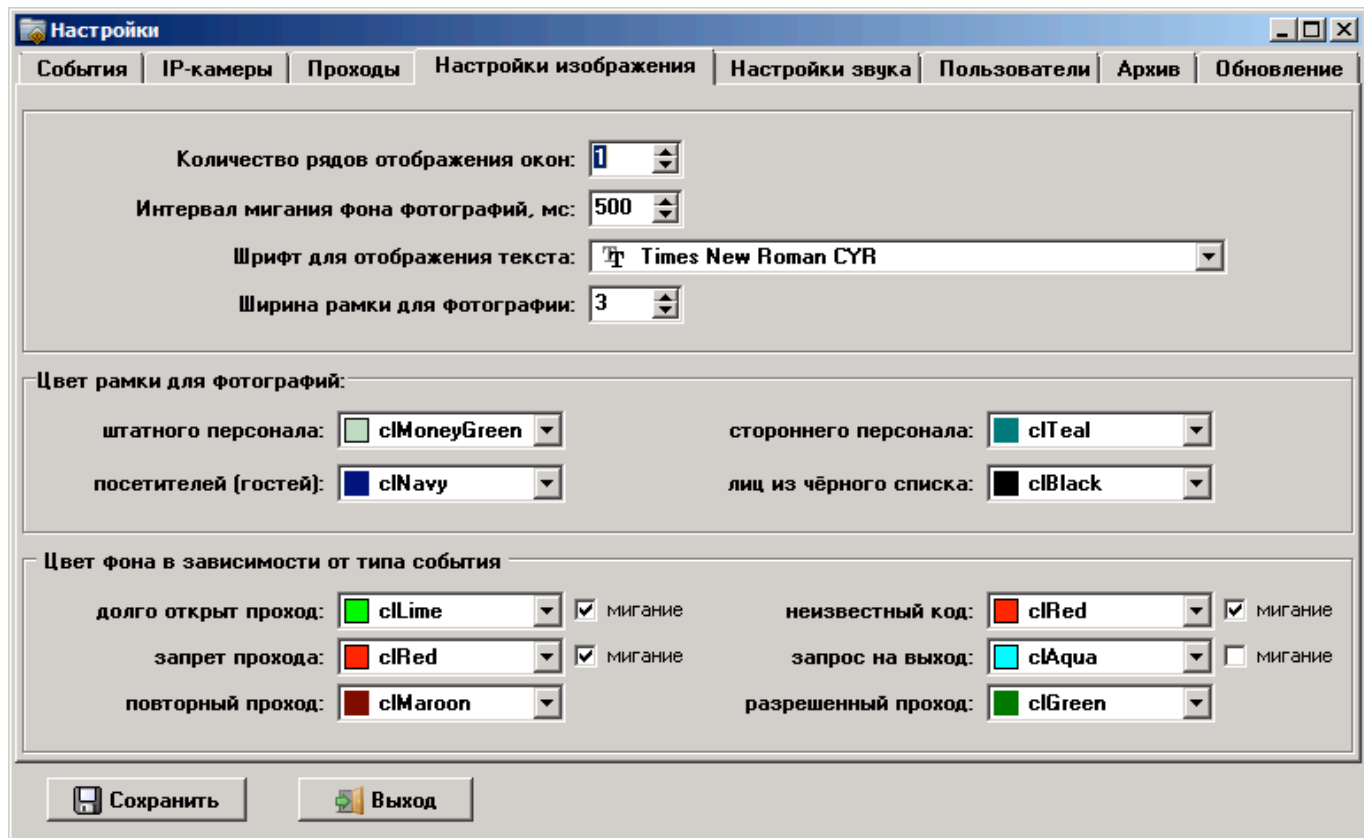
Настройки

События | IP-камеры | Проходы | Настройки изображения | Настройки звука | Пользователи | Архив | Обновление

Количество рядов отображения окон: 1

Интервал мигания фона фотографий, мс: 500

Шрифт для отображения текста: Times New Roman CYR

Ширина рамки для фотографии: 3

Цвет рамки для фотографий:

штатного персонала: clMoneyGreen

стороннего персонала: clTeal

посетителей (гостей): clNavy

лиц из чёрного списка: clBlack

Цвет фона в зависимости от типа события

долго открыт проход: clLime мигание

неизвестный код: clRed мигание

запрет прохода: clRed мигание

запрос на выход: clAqua мигание

повторный проход: clMaroon

разрешенный проход: clGreen

Сохранить

Выход